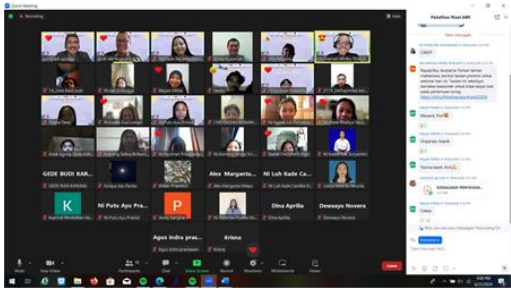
Zoom Meeting

Recording

View

Pelatihan Riset ARP

GEDE BUDI KARUNA

Alex Marganta...

Ni Luh Kade Ca...

Dina Aprilia

Dewasyu Novera

Agus indra pras...

Krisno

Mute

Stop Video

Participants

Chat

Share Screen

Record

Reactions

Whiteboards

Notes

Leave

Mewah, Pol

Siapnya lanjut

Terimakasih Pelatih

Lanjut

Type message here...

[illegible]